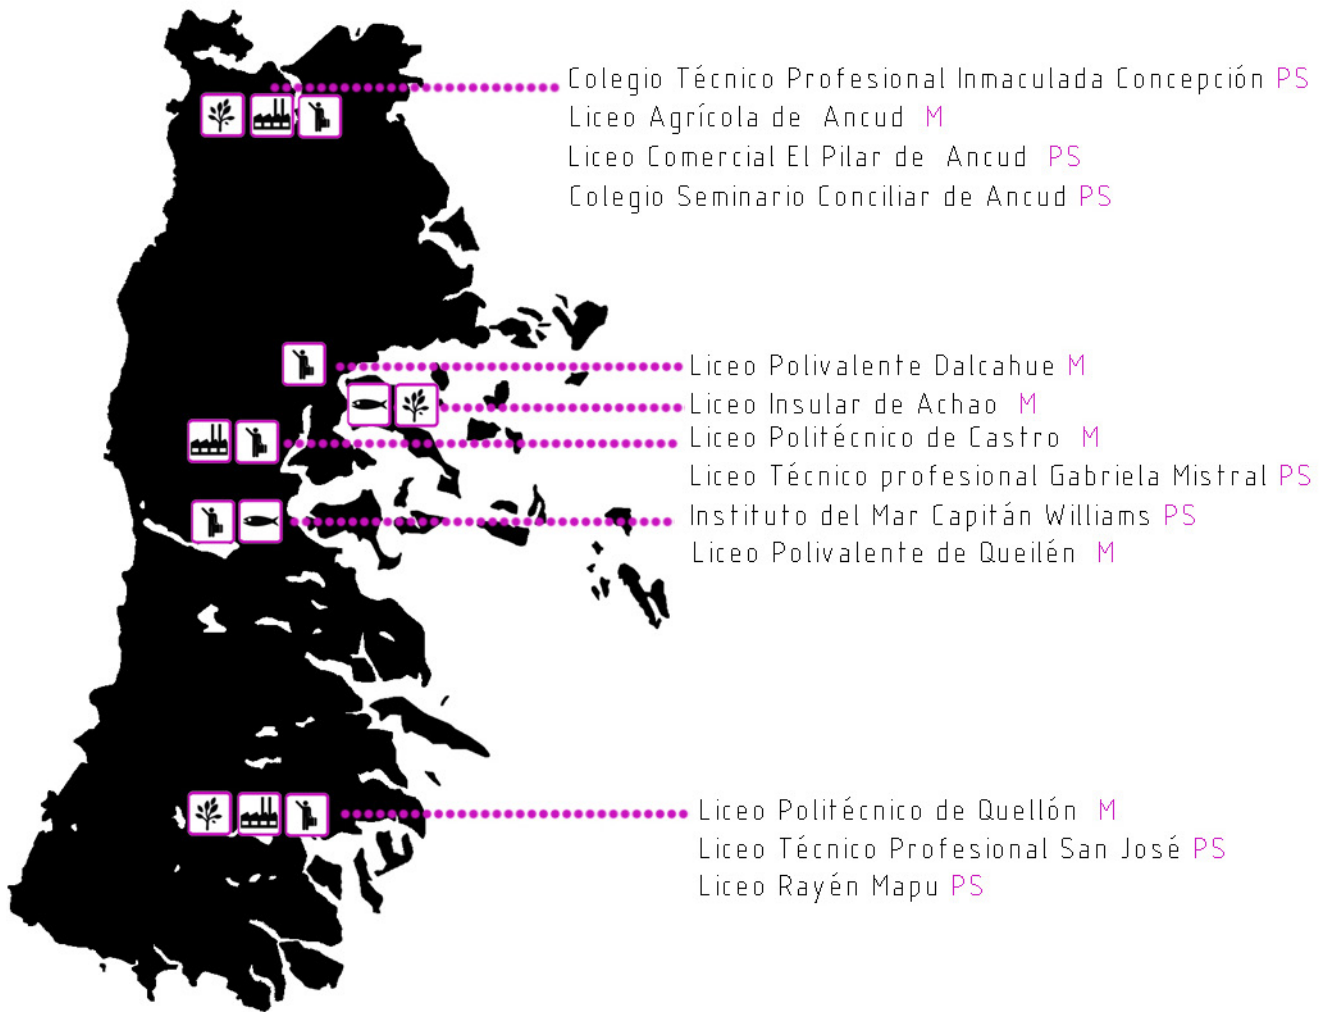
Colegio Técnico Profesional Inmaculada Concepción PS
Liceo Agrícola de Ancud M
Liceo Comercial El Pilar de Ancud PS
Colegio Seminario Conciliar de Ancud PS

Liceo Polivalente Dalcahue M
Liceo Insular de Achao M
Liceo Politécnico de Castro M
Liceo Técnico profesional Gabriela Mistral PS
Instituto del Mar Capitán Williams PS
Liceo Polivalente de Queilén M

Liceo Politécnico de Quellón M
Liceo Técnico Profesional San José PS
Liceo Rayén Mapu PS